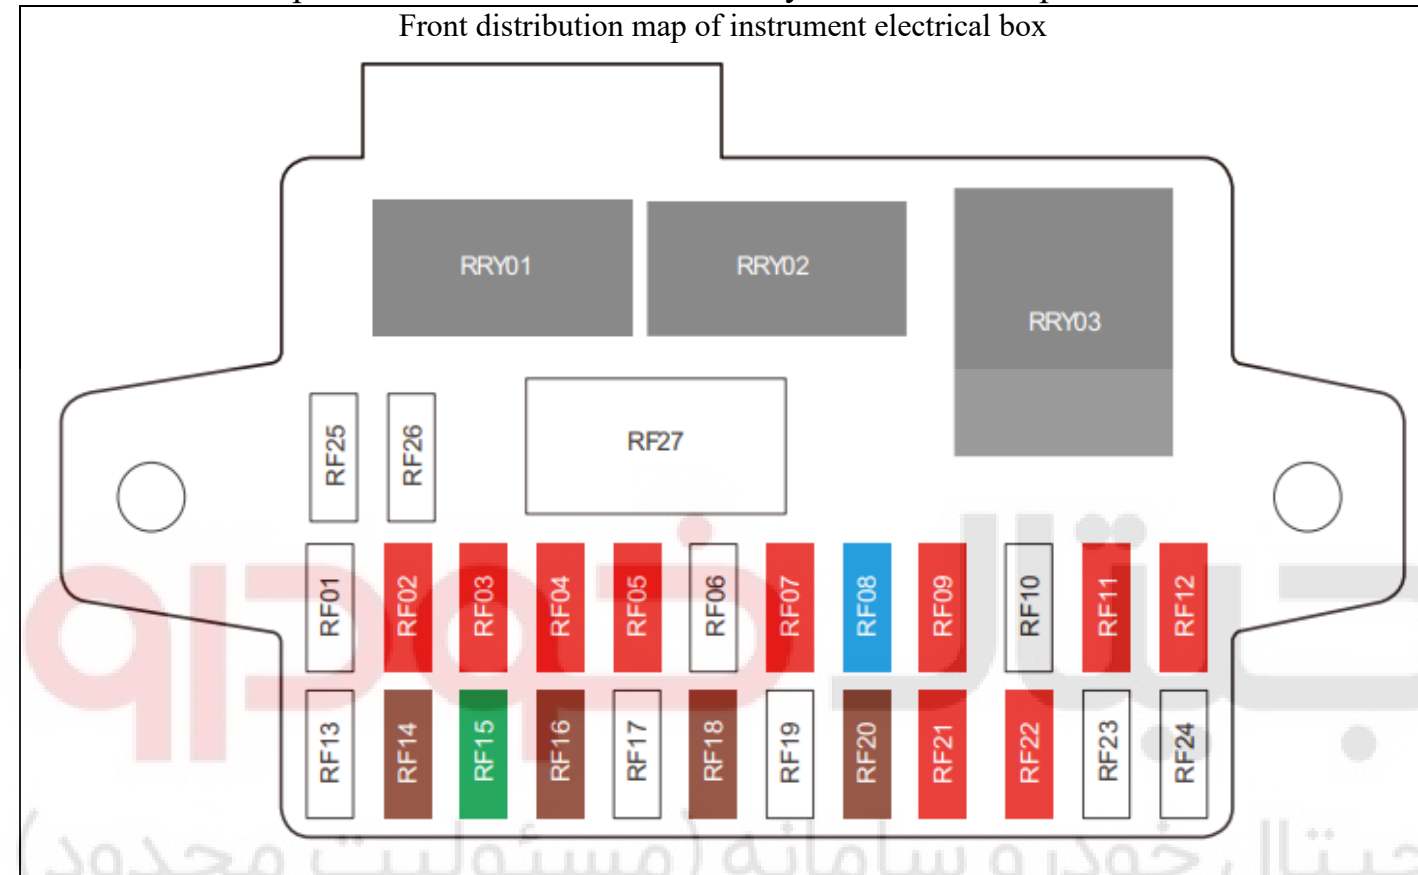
Front distribution map of instrument electrical box

RRY01
RRY02
RRY03

RF25
RF26
RF27

RF01
RF02
RF03
RF04
RF05
RF06
RF07
RF08
RF09
RF10
RF11
RF12

RF13
RF14
RF15
RF16
RF17
RF18
RF19
RF20
RF21
RF22
RF23
RF24

دیجیتال خودرو سامانه (مسئولیت محدود)